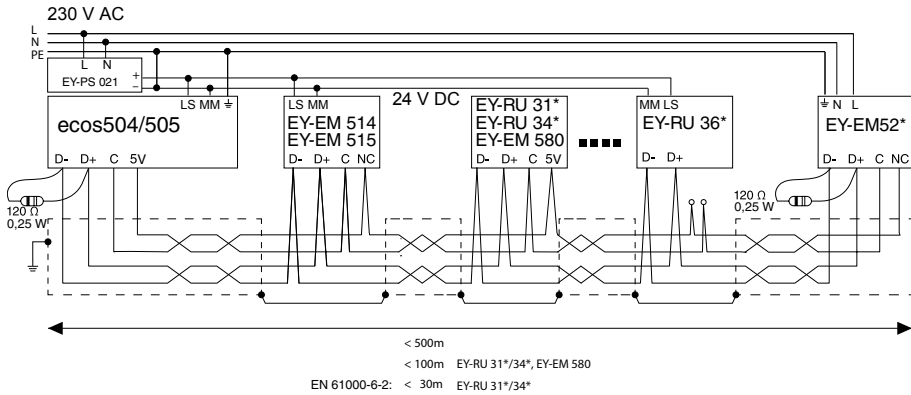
230 V AC

L
N
PE

L N
EY-PS 021
+
–

LS MM ⏚
ecos504/505
D- D+ C 5V

120 Ω
0,25 W

LS MM
EY-EM 514
EY-EM 515
D- D+ C NC

24 V DC

EY-RU 31*
EY-RU 34*
EY-EM 580
D- D+ C 5V

MM LS
EY-RU 36*
D- D+

⏚ N L
EY-EM52*
D- D+ C NC

120 Ω
0,25 W

< 500m
< 100m EY-RU 31*/34*, EY-EM 580
EN 61000-6-2: < 30m EY-RU 31*/34*